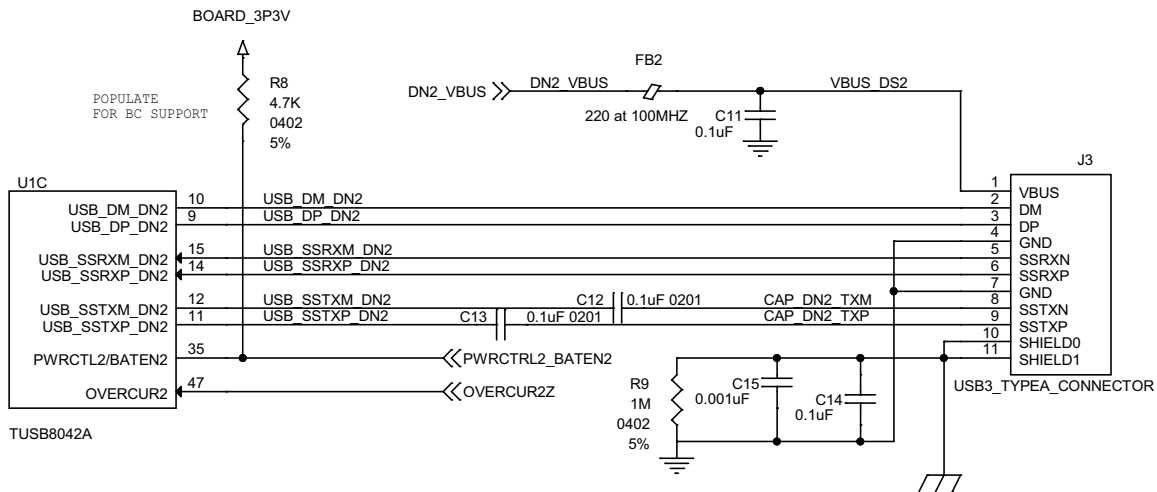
BOARD_3P3V

POPULATE FOR BC SUPPORT

R8
4.7K
0402
5%

DN2_VBUS
DN2_VBUS
FB2
220 at 100MHZ
C11
0.1uF
VBUS_DS2

U1C
USB_DM_DN2
USB_DP_DN2
USB_SSRXM_DN2
USB_SSRXP_DN2
USB_SSTXM_DN2
USB_SSTXP_DN2
PWRCTL2/BATEN2
OVERCUR2
TUSB8042A

10
9
15
14
12
11
35
47

USB_DM_DN2
USB_DP_DN2
USB_SSRXM_DN2
USB_SSRXP_DN2
USB_SSTXM_DN2
USB_SSTXP_DN2
C12
0.1uF 0201
C13
0.1uF 0201
CAP_DN2_TXM
CAP_DN2_TXP
PWRCTRL2_BATEN2
OVERCUR2Z

J3
1
2
3
4
5
6
7
8
9
10
11
VBUS
DM
DP
GND
SSRXN
SSRXP
GND
SSTXN
SSTXP
SHIELD0
SHIELD1
USB3_TYPEA_CONNECTOR

R9
1M
0402
5%
C15
0.001uF
C14
0.1uF